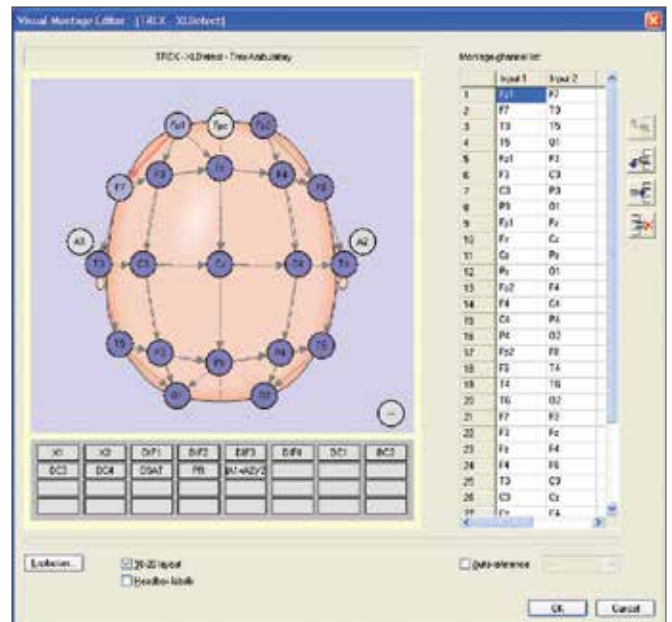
Visual Montage Editor [TREX - XLDetect]

TREX - XLDetect - Trex Ambulatory

Fp1 Fpz Fp2
F7 F3 Fz F4 F8
A1 T3 C3 Cz C4 T4 A2
T5 P3 Pz P4 T6
O1 O2

| X1 | X2 | DIF1 | DIF2 | DIF3 | DIF4 | DC1 | DC2 |
|---|---|---|---|---|---|---|---|
| DC3 | DC4 | OSAT | PR | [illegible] | | | |

Montage channel list

| | Input 1 | Input 2 |
|---|---|---|
| 1 | Fp1 | F7 |
| 2 | F7 | T3 |
| 3 | T3 | T5 |
| 4 | T5 | O1 |
| 5 | Fp1 | F3 |
| 6 | F3 | C3 |
| 7 | C3 | P3 |
| 8 | P3 | O1 |
| 9 | Fp1 | Fz |
| 10 | Fz | Cz |
| 11 | Cz | Pz |
| 12 | Pz | O1 |
| 13 | Fp2 | F4 |
| 14 | F4 | C4 |
| 15 | C4 | P4 |
| 16 | P4 | O2 |
| 17 | Fp2 | F8 |
| 18 | F8 | T4 |
| 19 | T4 | T6 |
| 20 | T6 | O2 |
| 21 | F7 | F3 |
| 22 | F3 | Fz |
| 23 | Fz | F4 |
| 24 | F4 | F8 |
| 25 | T3 | C3 |
| 26 | C3 | Cz |
| 27 | Cz | C4 |

Explorer...
20-20 layout
Recolher labels
Auto-reference
OK Cancel